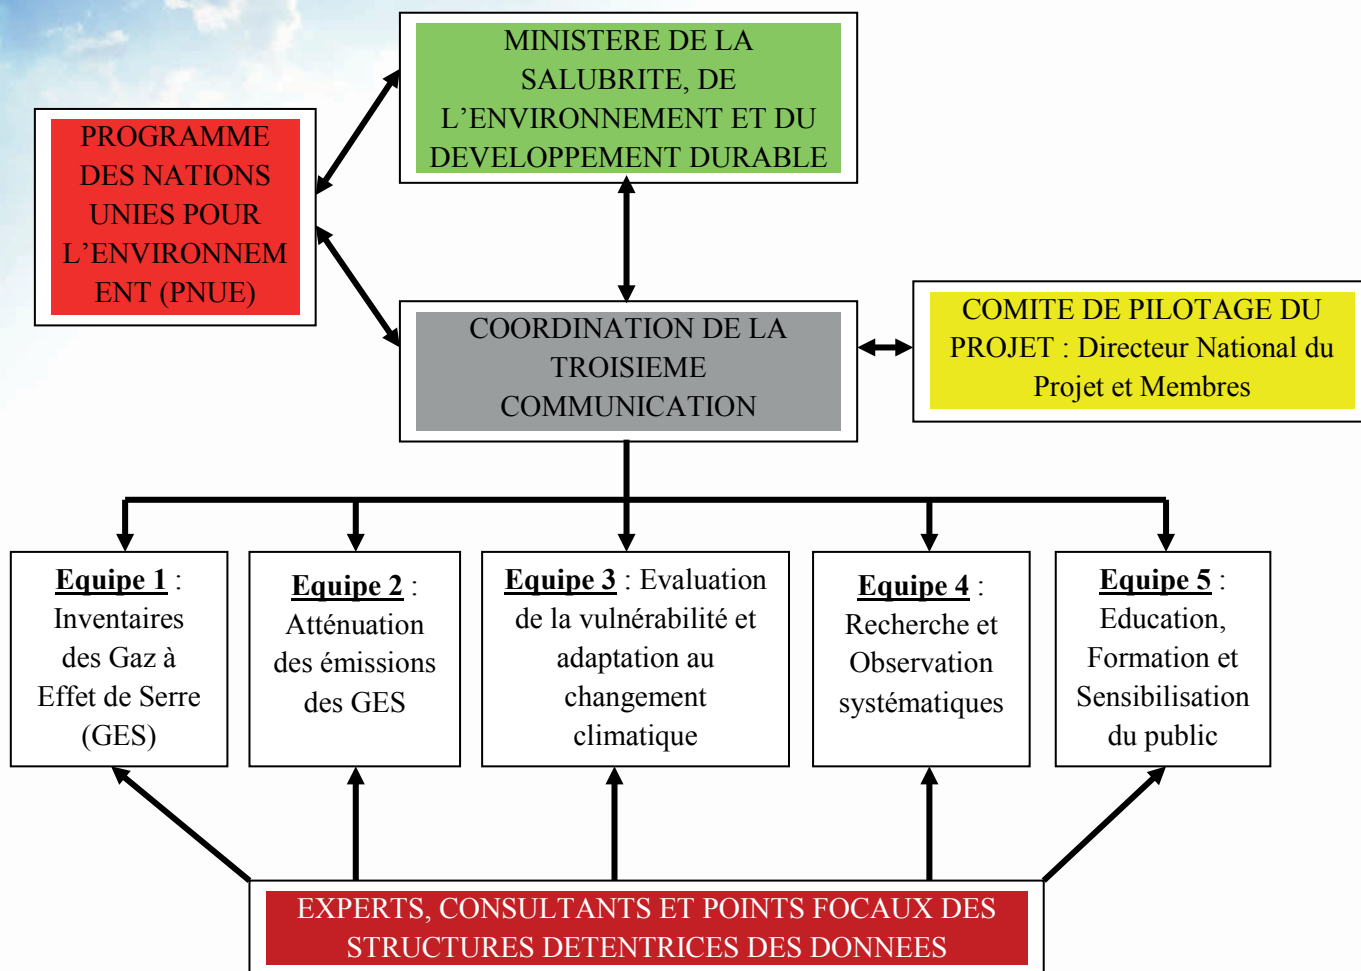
MINISTERE DE LA SALUBRITE, DE L'ENVIRONNEMENT ET DU DEVELOPPEMENT DURABLE

PROGRAMME DES NATIONS UNIES POUR L'ENVIRONNEMENT (PNUE)

COORDINATION DE LA TROISIEME COMMUNICATION

COMITE DE PILOTAGE DU PROJET : Directeur National du Projet et Membres

Equipe 1 : Inventaires des Gaz à Effet de Serre (GES)

Equipe 2 : Atténuation des émissions des GES

Equipe 3 : Evaluation de la vulnérabilité et adaptation au changement climatique

Equipe 4 : Recherche et Observation systématiques

Equipe 5 : Education, Formation et Sensibilisation du public

EXPERTS, CONSULTANTS ET POINTS FOCAUX DES STRUCTURES DETENTRICES DES DONNEES